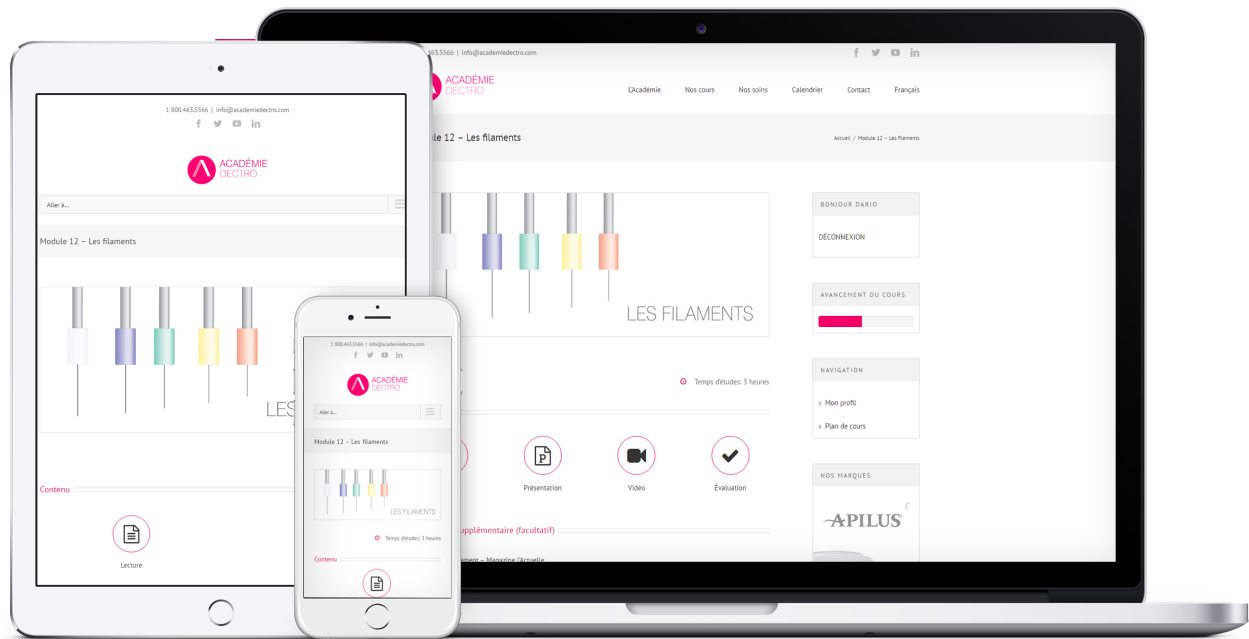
463.5566 | info@academiedectro.com

ACADÉMIE DECTRO

L'Académie Nos cours Nos soins Calendrier Contact Français

Module 12 – Les filaments

Accueil / Module 12 – Les filaments

LES FILAMENTS

Temps d'études: 3 heures

Présentation Vidéo Évaluation

supplémentaire (facultatif)

ment – Magazine l'Actuelle

BONJOUR DARIO

DÉCONNEXION

AVANCEMENT DU COURS

NAVIGATION

Mon profil

Plan de cours

NOS MARQUES

APILUS

1 800.463.5566 | info@academiedectro.com

ACADÉMIE DECTRO

Aller à...

Module 12 – Les filaments

LES

Contenu

Lecture

1 800.463.5566 | info@academiedectro.com

ACADÉMIE DECTRO

Aller à...

Module 12 – Les filaments

LES FILAMENTS

Temps d'études: 3 heures

Contenu